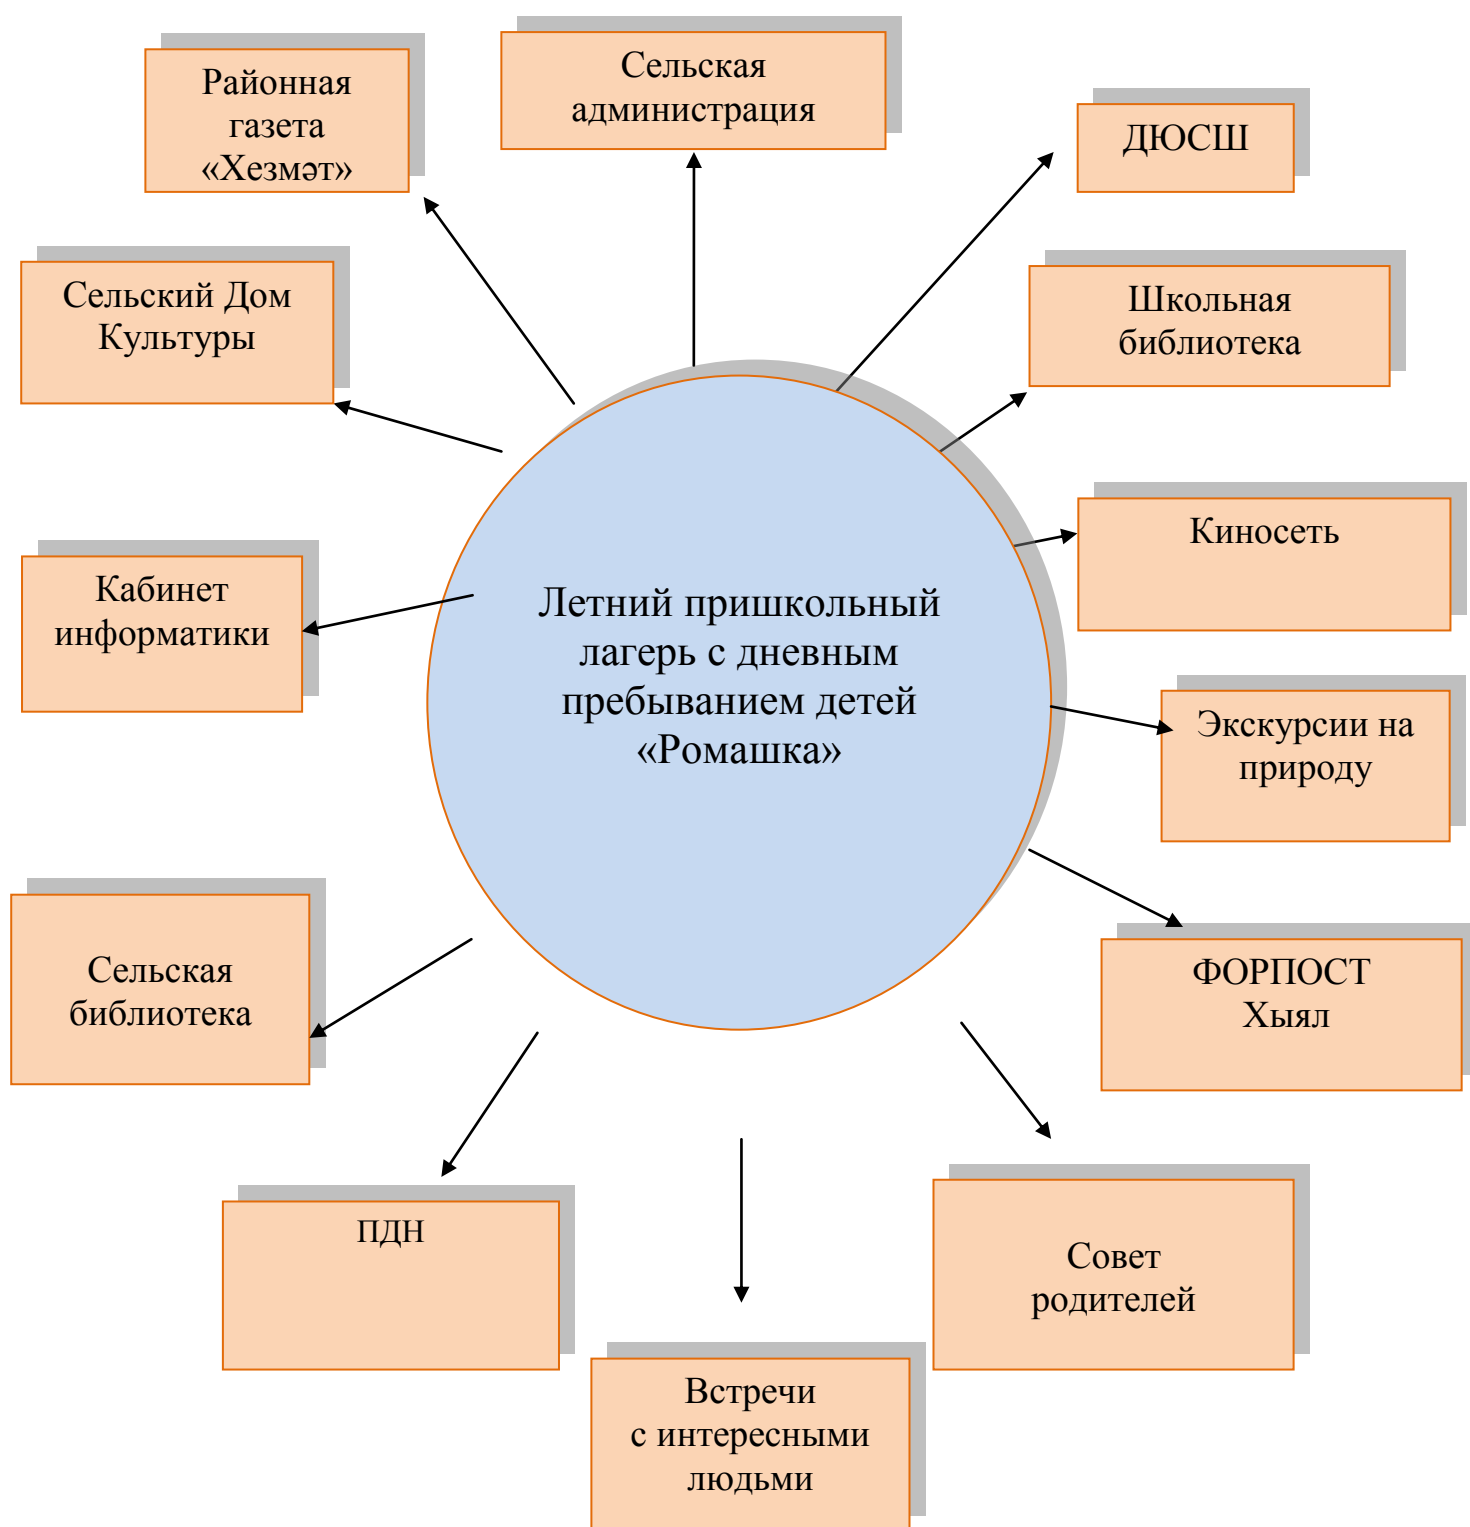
Районная газета «Хезмәт»

Сельская администрация

ДЮСШ

Сельский Дом Культуры

Школьная библиотека

Киносеть

Кабинет информатики

Летний пришкольный лагерь с дневным пребыванием детей «Ромашка»

Экскурсии на природу

ФОРПОСТ Хыял

Сельская библиотека

ПДН

Совет родителей

Встречи с интересными людьми